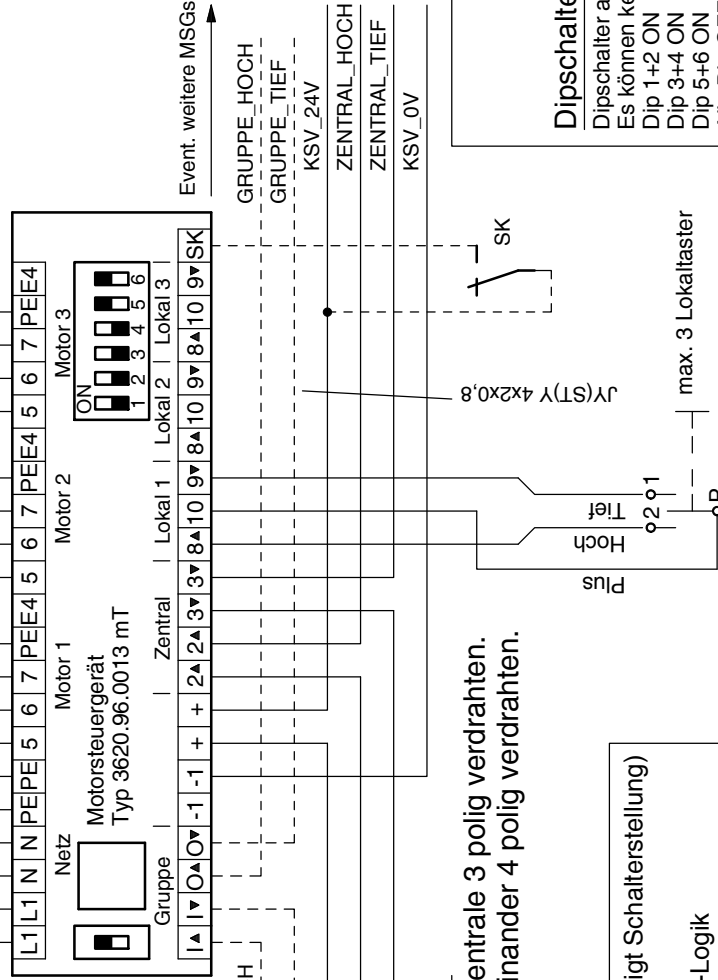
Event. weitere MSGs

GRUPPE_HOCH
GRUPPE_TIEF
KSV_24V
ZENTRAL_HOCH
ZENTRAL_TIEF
KSV_0V

Dipschalte
Dipschalter a
Es können ke
Dip 1+2 ON
Dip 3+4 ON
Dip 5+6 ON

| L1 | L1 | N | N | PE | PE | 5 | 6 | 7 | PE | E4 | 5 | 6 | 7 | PE | E4 | 5 | 6 | 7 | PE | E4 |

Netz
Motorsteuergerät
Typ 3620.96.0013 mT
Motor 1
Motor 2
Motor 3
ON
1 2 3 4 5 6

Gruppe
Zentral
Lokal 1
Lokal 2
Lokal 3

| I▲ | I▼ | O▲ | O▼ | -1 | -1 | + | + | 2▲ | 2▲ | 3▼ | 3▼ | 8▲ | 10 | 9▼ | 8▲ | 10 | 9▼ | 8▲ | 10 | 9▼ | SK |

SK
JY(ST)Y 4x2x0,8
max. 3 Lokaltaster
Plus
Hoch
Tief
2
1
P

entrale 3 polig verdrahten.
inander 4 polig verdrahten.

igt Schalterstellung)
-Logik
H